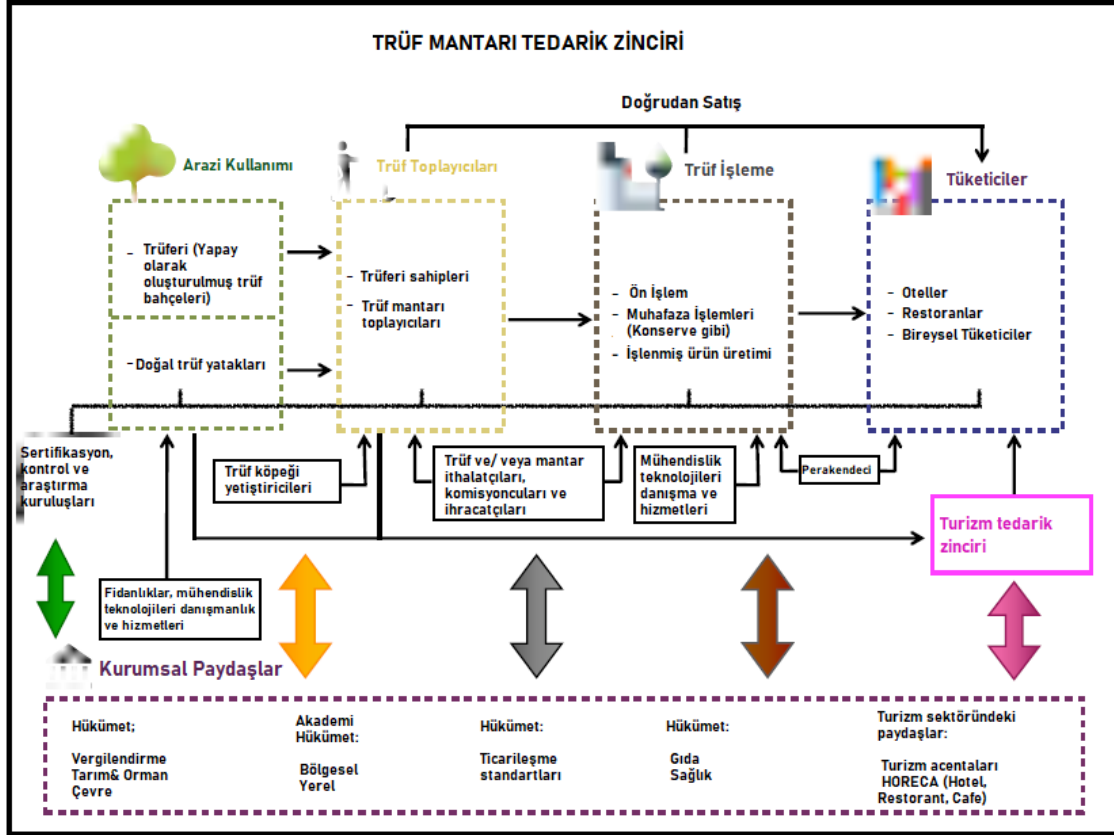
TRÜF MANTARI TEDARİK ZİNCİRİ

Doğrudan Satış

Arazi Kullanımı

- Trüferi (Yapay olarak oluşturulmuş trüf bahçeleri)

- Doğal trüf yatakları

Trüf Toplayıcıları

- Trüferi sahipleri
- Trüf mantarı toplayıcıları

Trüf İşleme

- Ön İşlem
- Muhafaza İşlemleri (Konserve gibi)
- İşlenmiş ürün üretimi

Tüketiciler

- Oteller
- Restoranlar
- Bireysel Tüketiciler

Sertifikasyon, kontrol ve araştırma kuruluşları

Trüf köpeği yetiştiricileri

Trüf ve/ veya mantar ithalatçıları, komisyoncuları ve ihracatçıları

Mühendislik teknolojileri danışma ve hizmetleri

Perakendeci

Turizm tedarik zinciri

Fidanlıklar, mühendislik teknolojileri danışmanlık ve hizmetleri

Kurumsal Paydaşlar

Hükümet;

Vergilendirme
Tarım& Orman
Çevre

Akademi
Hükümet:

Bölgesel
Yerel

Hükümet:

Ticarileşme standartları

Hükümet:

Gıda
Sağlık

Turizm sektöründeki paydaşlar:

Turizm acentaları
HORECA (Hotel, Restorant, Cafe)